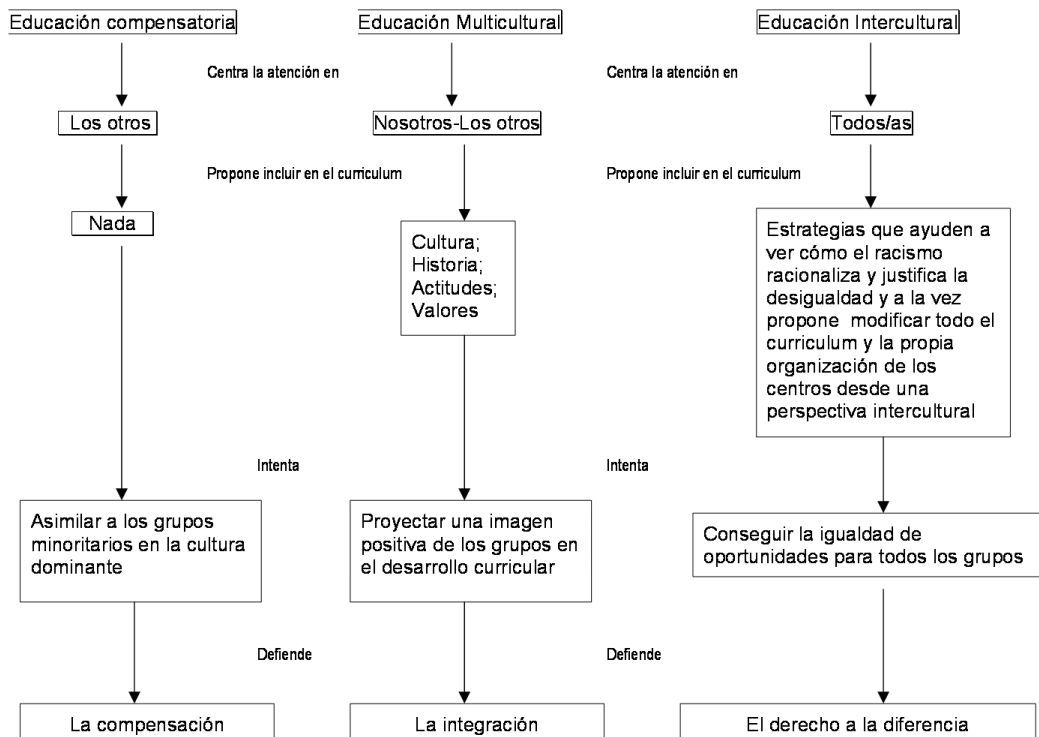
Educación compensatoria

Educación Multicultural

Educación Intercultural

Centra la atención en

Centra la atención en

Los otros

Nosotros-Los otros

Todos/as

Propone incluir en el curriculum

Propone incluir en el curriculum

Nada

Cultura; Historia; Actitudes; Valores

Estrategias que ayuden a ver cómo el racismo racionaliza y justifica la desigualdad y a la vez propone modificar todo el curriculum y la propia organización de los centros desde una perspectiva intercultural

Intenta

Intenta

Asimilar a los grupos minoritarios en la cultura dominante

Proyectar una imagen positiva de los grupos en el desarrollo curricular

Conseguir la igualdad de oportunidades para todos los grupos

Defiende

Defiende

La compensación

La integración

El derecho a la diferencia